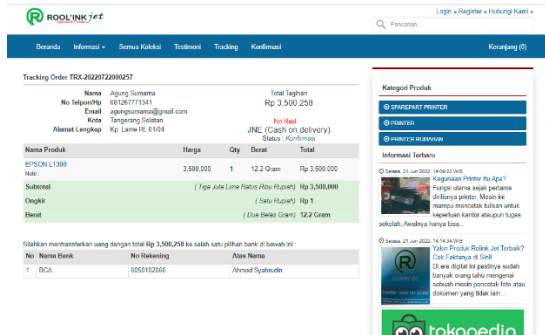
ROOL'INK jet

Login » Register » Hubungi Kami »

Pencarian

Beranda Informasi Semua Koleksi Testimoni Tracking Konfirmasi Keranjang (0)

Tracking Order TRX-20220722000257

Nama Agung Sumarna
No Telepon/Hp 081267771341
Email agungsumarna@gmail.com
Kota Tangerang Selatan
Alamat Lengkap Kp. Lame Rt. 01/04

Total Tagihan
Rp 3,500,258

No Resi : -
JNE (Cash on delivery)
Status : Konfirmasi

| Nama Produk | Harga | Qty | Berat | Total |
|---|---|---|---|---|
| EPSON L1300 Note : | 3,500,000 | 1 | 12.2 Gram | Rp 3,500,000 |
| Subtotal | ( Tiga Juta Lima Ratus Ribu Rupiah) | | | Rp 3,500,000 |
| Ongkir | ( Satu Rupiah) | | | Rp 1 |
| Berat | ( Dua Belas Gram) | | | 12.2 Gram |

Silahkan mentransferkan uang dengan total Rp 3,500,258 ke salah satu pilihan bank di bawah ini :

| No | Nama Bank | No Rekening | Atas Nama |
|---|---|---|---|
| 1 | BCA | 6050182666 | Ahmad Syahrudin |

Kategori Produk
SPAREPART PRINTER
PRINTER
PRINTER RUMAHAN

Informasi Terbaru

Selasa, 21 Juni 2022, 14:59:22 WIB
Kegunaan Printer Itu Apa?
Fungsi utama sejak pertama dirilisnya printer. Mesin ini mampu mencetak tulisan untuk keperluan kantor ataupun tugas sekolah. Awalnya hanya bisa...

Selasa, 21 Juni 2022, 14:14:34 WIB
Yakin Produk Rolink Jet Terbaik? Cek Faktanya di Sini!
Di era digital ini pastinya sudah banyak orang tahu mengenai sebuah mesin pencetak foto atau dokumen yang tidak lain...

tokopedia